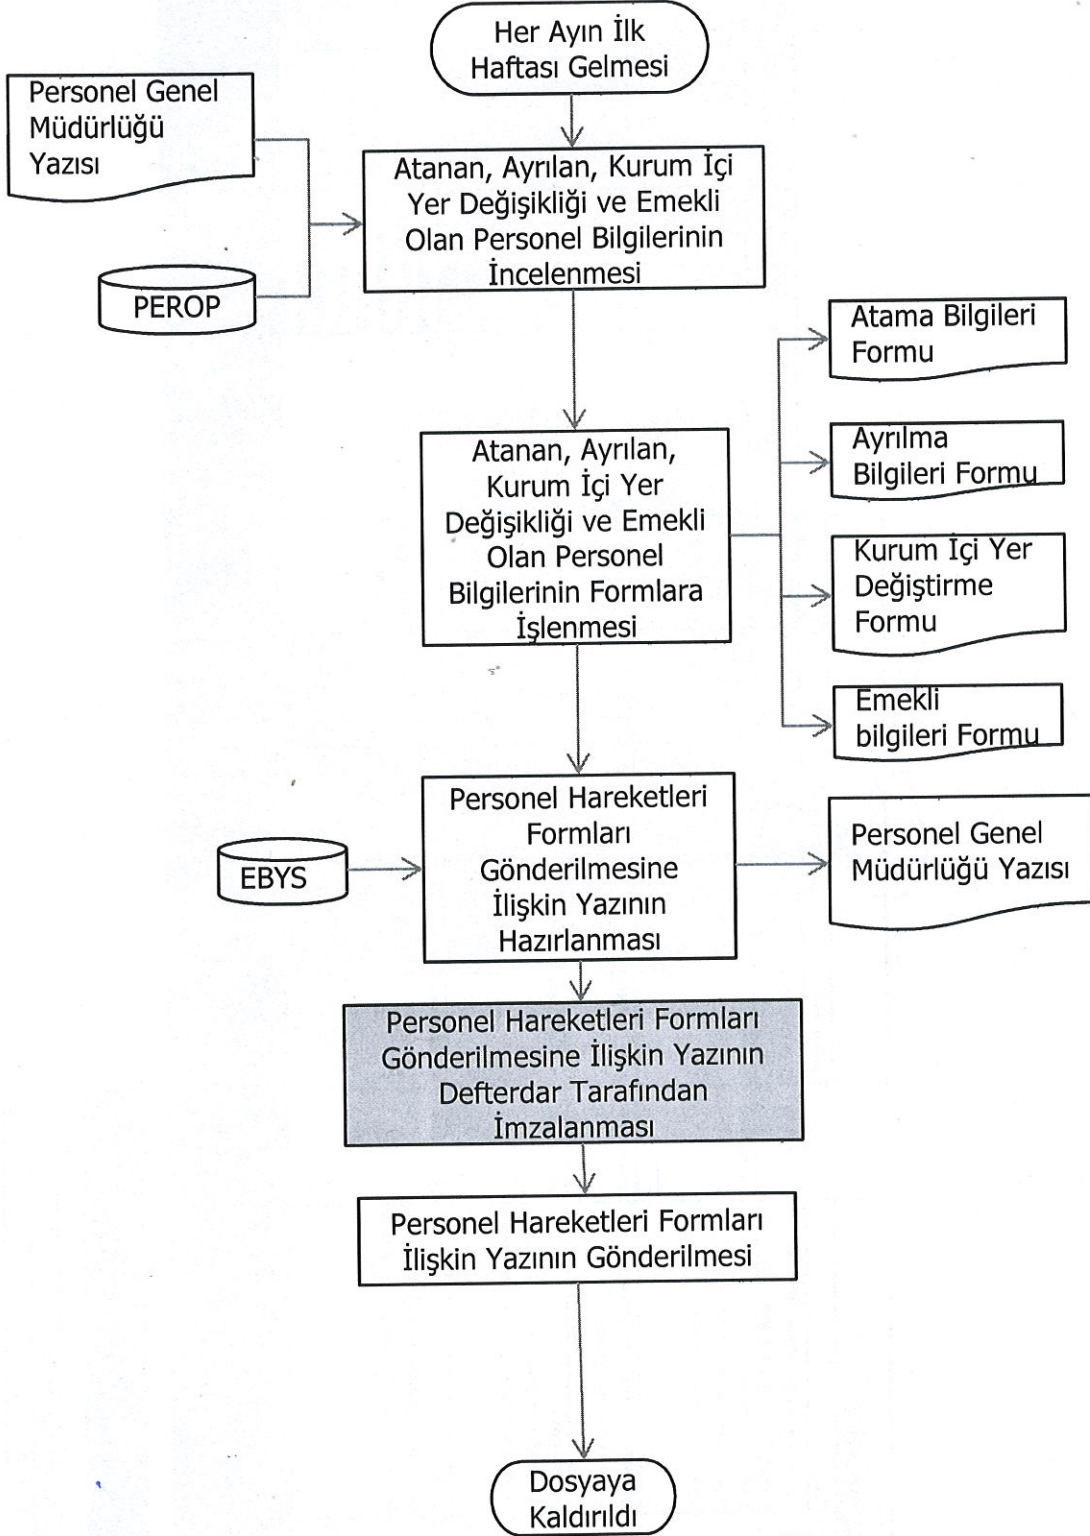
Her Ayın İlk Haftası Gelmesi

Personel Genel Müdürlüğü Yazısı

PEROP

Atanan, Ayrılan, Kurum İçi Yer Değişikliği ve Emekli Olan Personel Bilgilerinin İncelenmesi

Atanan, Ayrılan, Kurum İçi Yer Değişikliği ve Emekli Olan Personel Bilgilerinin Formlara İşlenmesi

Atama Bilgileri Formu

Ayrılma Bilgileri Formu

Kurum İçi Yer Değiştirme Formu

Emekli bilgileri Formu

EBYS

Personel Hareketleri Formları Gönderilmesine İlişkin Yazının Hazırlanması

Personel Genel Müdürlüğü Yazısı

Personel Hareketleri Formları Gönderilmesine İlişkin Yazının Defterdar Tarafından İmzalanması

Personel Hareketleri Formları İlişkin Yazının Gönderilmesi

Dosyaya Kaldırıldı